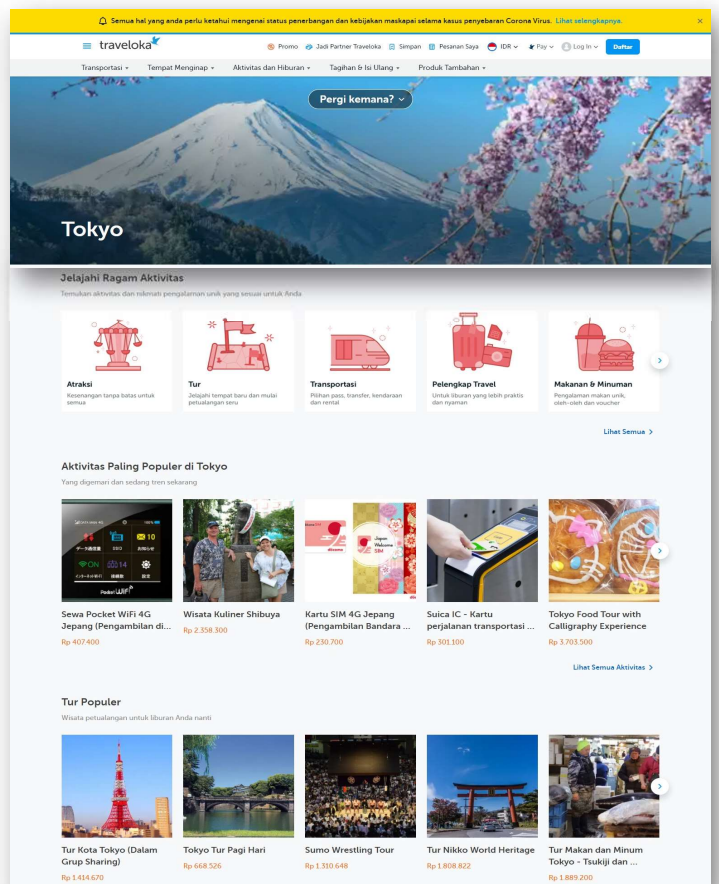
Semua hal yang anda perlu ketahui mengenai status penerbangan dan kebijakan maskapai selama kasus penyebaran Corona Virus. Lihat selengkapnya. ×

traveloka

Promo Jadi Partner Traveloka Simpan Pesanan Saya IDR Pay Log In Daftar

Transportasi Tempat Menginap Aktivitas dan Hiburan Tagihan & Isi Ulang Produk Tambahan

Pergi kemana?

Tokyo

Jelajahi Ragam Aktivitas

Temukan aktivitas dan nikmati pengalaman unik yang sesuai untuk Anda

Atraksi
Kesenangan tanpa batas untuk semua

Tur
Jelajahi tempat baru dan mulai petualangan seru

Transportasi
Pilihan pass, transfer, kendaraan dan rental

Pelengkap Travel
Untuk liburan yang lebih praktis dan nyaman

Makanan & Minuman
Pengalaman makan unik, oleh-oleh dan voucher

Lihat Semua

Aktivitas Paling Populer di Tokyo

Yang digemari dan sedang tren sekarang

Sewa Pocket WiFi 4G Jepang (Pengambilan di...
Rp 407.400

Wisata Kuliner Shibuya
Rp 2.358.300

Kartu SIM 4G Jepang (Pengambilan Bandara ...
Rp 230.700

Suica IC - Kartu perjalanan transportasi ...
Rp 301.100

Tokyo Food Tour with Calligraphy Experience
Rp 3.703.500

Lihat Semua Aktivitas

Tur Populer

Wisata petualangan untuk liburan Anda nanti

Tur Kota Tokyo (Dalam Grup Sharing)
Rp 1.414.670

Tokyo Tur Pagi Hari
Rp 668.526

Sumo Wrestling Tour
Rp 1.310.648

Tur Nikko World Heritage
Rp 1.808.822

Tur Makan dan Minum Tokyo - Tsukiji dan ...
Rp 1.889.200